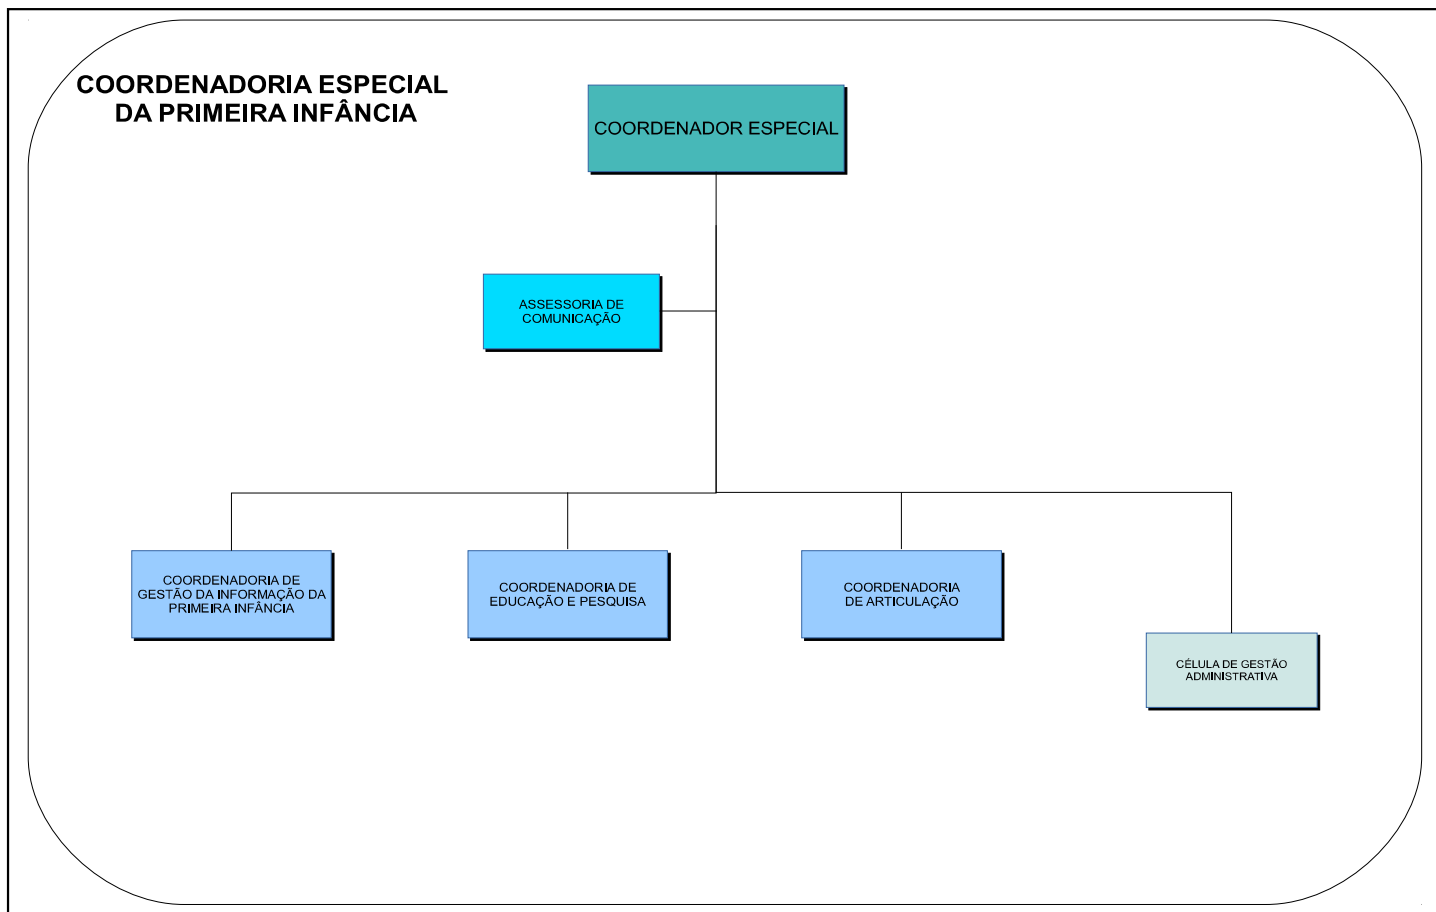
COORDENADORIA ESPECIAL DA PRIMEIRA INFÂNCIA

COORDENADOR ESPECIAL

ASSESSORIA DE COMUNICAÇÃO

COORDENADORIA DE GESTÃO DA INFORMAÇÃO DA PRIMEIRA INFÂNCIA

COORDENADORIA DE EDUCAÇÃO E PESQUISA

COORDENADORIA DE ARTICULAÇÃO

CÉLULA DE GESTÃO ADMINISTRATIVA